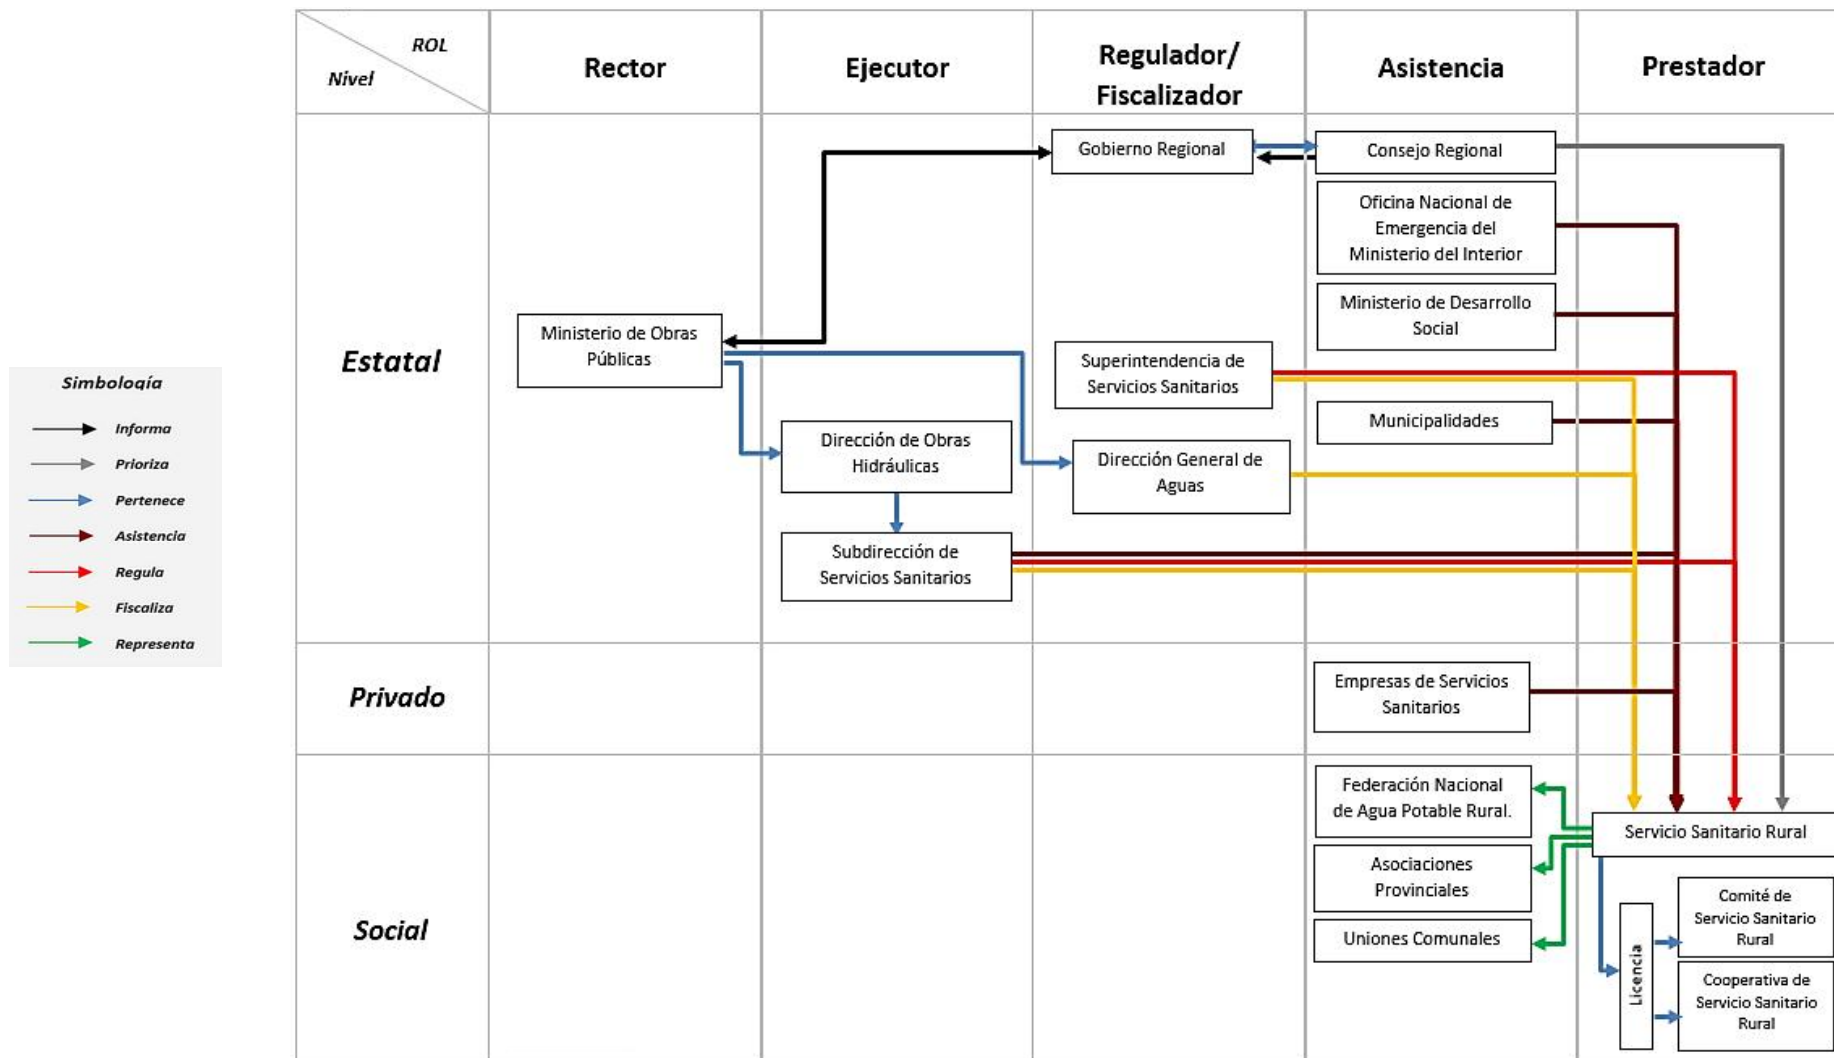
Simbología

Informa
Prioriza
Pertenece
Asistencia
Regula
Fiscaliza
Representa

| ROL / Nivel | Rector | Ejecutor | Regulador/ Fiscalizador | Asistencia | Prestador |
|---|---|---|---|---|---|
| Estatal | Ministerio de Obras Públicas | Dirección de Obras Hidráulicas; Subdirección de Servicios Sanitarios | Gobierno Regional; Superintendencia de Servicios Sanitarios; Dirección General de Aguas | Consejo Regional; Oficina Nacional de Emergencia del Ministerio del Interior; Ministerio de Desarrollo Social; Municipalidades | |
| Privado | | | | Empresas de Servicios Sanitarios | |
| Social | | | | Federación Nacional de Agua Potable Rural.; Asociaciones Provinciales; Uniones Comunales | Servicio Sanitario Rural; Licencia; Comité de Servicio Sanitario Rural; Cooperativa de Servicio Sanitario Rural |